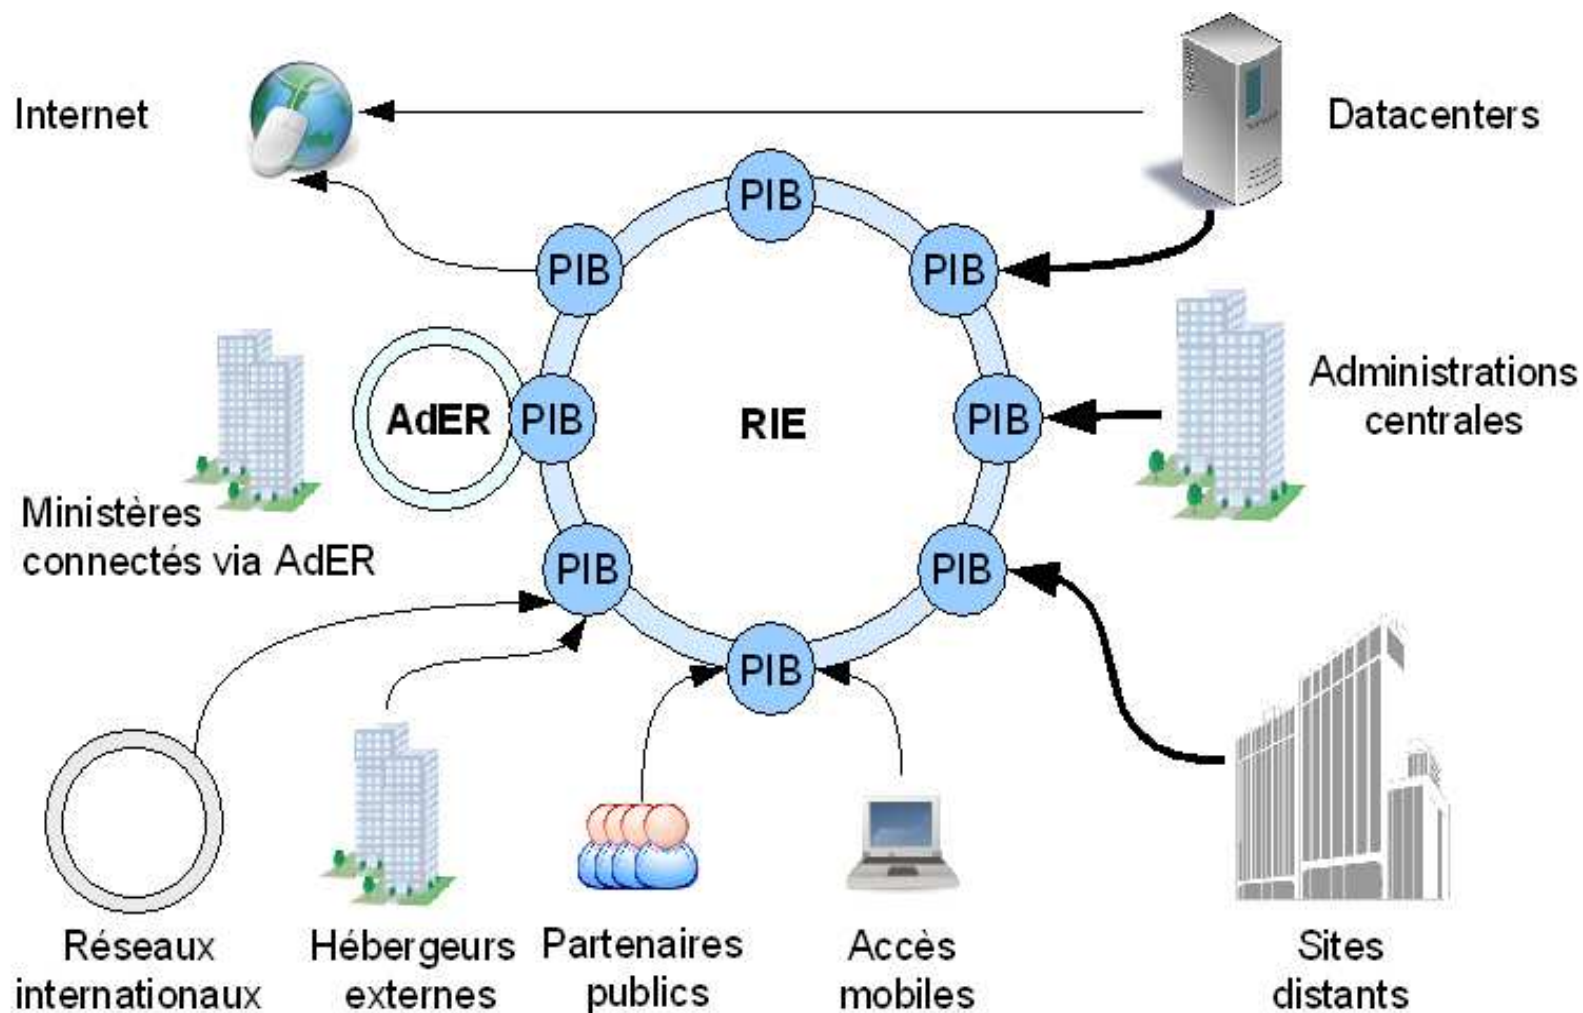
Internet

Datacenters

PIB

PIB

PIB

Administrations centrales

AdER

PIB

RIE

PIB

Ministères connectés via AdER

PIB

PIB

PIB

Réseaux internationaux

Hébergeurs externes

Partenaires publics

Accès mobiles

Sites distants